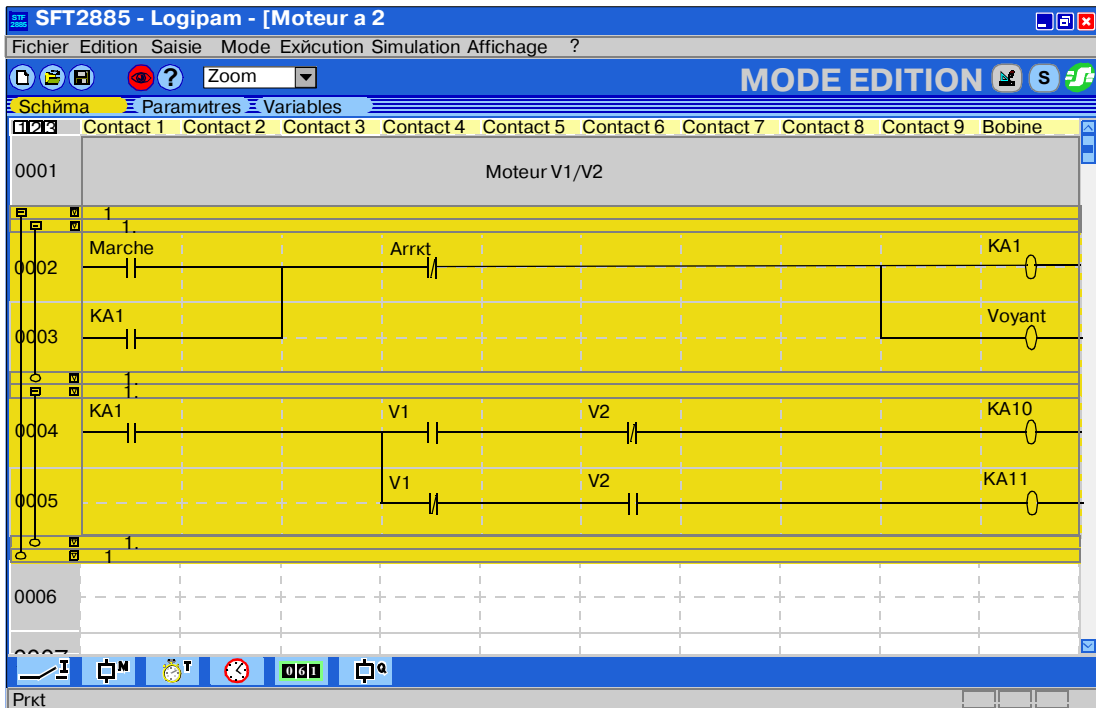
SFT2885 - Logipam - [Moteur a 2

Fichier Edition Saisie Mode Exйcution Simulation Affichage ?

Zoom

MODE EDITION

S

Schйma Paramиtres Variables

123 Contact 1 Contact 2 Contact 3 Contact 4 Contact 5 Contact 6 Contact 7 Contact 8 Contact 9 Bobine

0001 Moteur V1/V2

1
1.

0002 Marche Arrкt KA1

0003 KA1 Voyant

1.
1.

0004 KA1 V1 V2 KA10

0005 V1 V2 KA11

1.
1

0006

0007

M T 061 Q

Prкt